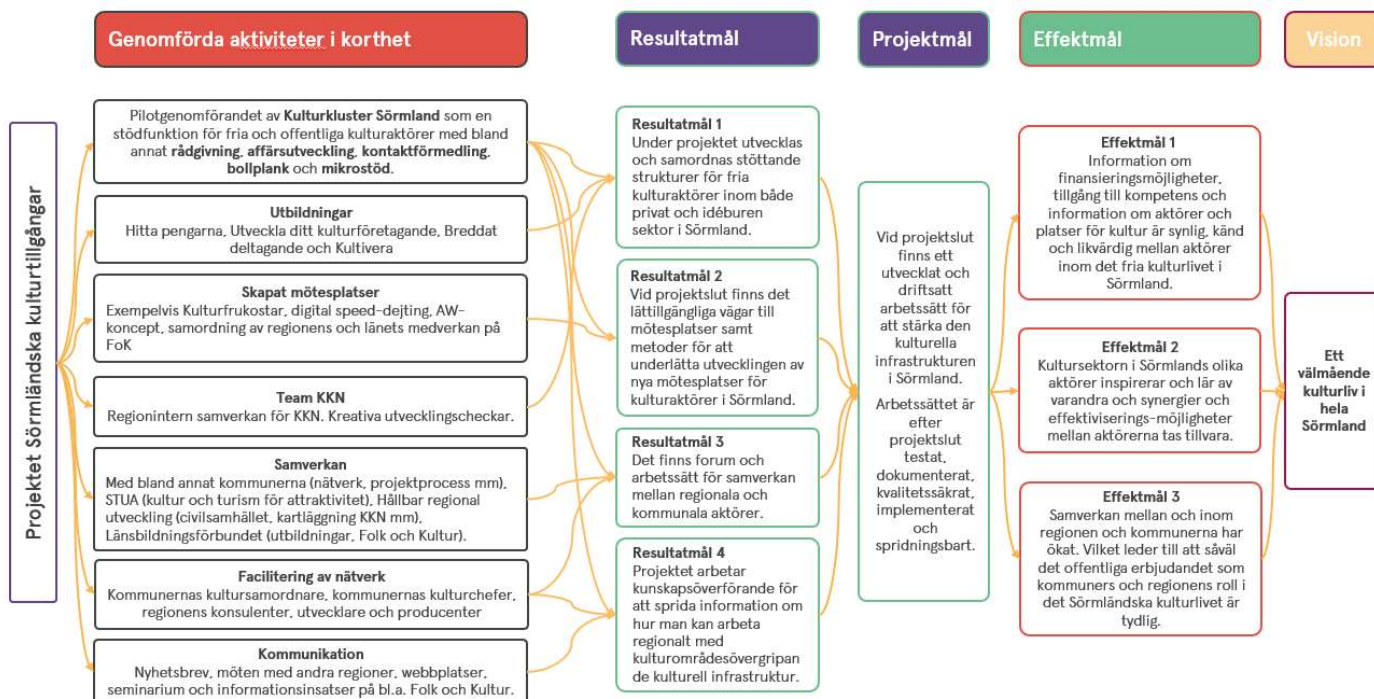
Genomförda aktiviteter i korthet

Resultatmål

Projektmål

Effektmål

Vision

Projektet Sörmländska kulturtillgångar

Pilotgenomförandet av **Kulturkluster Sörmland** som en stödfunktion för fria och offentliga kulturaktörer med bland annat **rådgivning**, **affärsutveckling**, **kontaktförmedling**, **bollplank** och **mikrostöd**.

**Utbildningar**
Hitta pengarna, Utveckla ditt kulturföretagande, Breddat deltagande och Kultivera

**Skapat mötesplatser**
Exempelvis Kulturfrukostar, digital speed-dejting, AW-koncept, samordning av regionens och länets medverkan på FoK

**Team KKN**
Regionintern samverkan för KKN. Kreativa utvecklingscheckar.

**Samverkan**
Med bland annat kommunerna (nätverk, projektprocess mm), STUA (kultur och turism för attraktivitet), Hållbar regional utveckling (civilsamhället, kartläggning KKN mm), Länsbildningsförbundet (utbildningar, Folk och Kultur).

**Facilitering av nätverk**
Kommunernas kultursamordnare, kommunernas kulturchefer, regionens konsulenter, utvecklare och producenter

**Kommunikation**
Nyhetsbrev, möten med andra regioner, webbplatser, seminarium och informationsinsatser på bl.a. Folk och Kultur.

**Resultatmål 1**
Under projektet utvecklas och samordnas stöttande strukturer för fria kulturaktörer inom både privat och idéburen sektor i Sörmland.

**Resultatmål 2**
Vid projektslut finns det lättillgängliga vägar till mötesplatser samt metoder för att underlätta utvecklingen av nya mötesplatser för kulturaktörer i Sörmland.

**Resultatmål 3**
Det finns forum och arbetssätt för samverkan mellan regionala och kommunala aktörer.

**Resultatmål 4**
Projektet arbetar kunskapsöverförande för att sprida information om hur man kan arbeta regionalt med kulturområdesövergripande de kulturell infrastruktur.

Vid projektslut finns ett utvecklat och driftsatt arbetssätt för att stärka den kulturella infrastrukturen i Sörmland.

Arbetssättet är efter projektslut testat, dokumenterat, kvalitetssäkrat, implementerat och spridningsbart.

**Effektmål 1**
Information om finansieringsmöjligheter, tillgång till kompetens och information om aktörer och platser för kultur är synlig, känd och likvärdig mellan aktörer inom det fria kulturlivet i Sörmland.

**Effektmål 2**
Kultursektorn i Sörmlands olika aktörer inspirerar och lär av varandra och synergier och effektiviserings-möjligheter mellan aktörerna tas tillvara.

**Effektmål 3**
Samverkan mellan och inom regionen och kommunerna har ökat. Vilket leder till att såväl det offentliga erbjudandet som kommuners och regionens roll i det Sörmländska kulturlivet är tydlig.

**Ett välmående kulturliv i hela Sörmland**